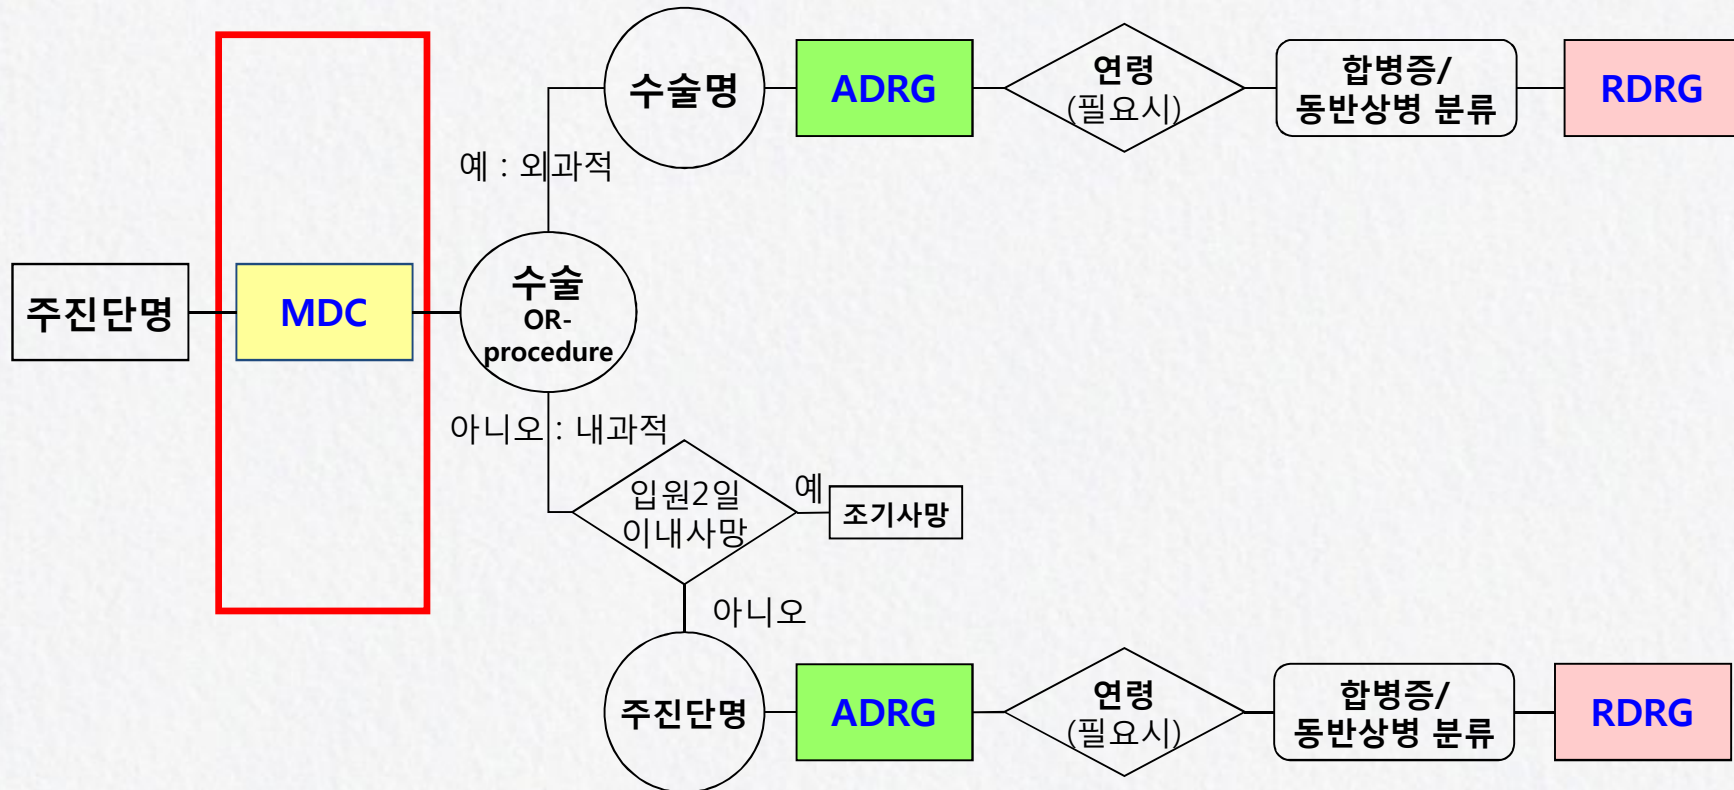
주진단명

MDC

수술
OR-
procedure

예 : 외과적

수술명

ADRG

연령
(필요시)

합병증/
동반상병 분류

RDRG

아니오 : 내과적

입원2일
이내사망

예

조기사망

아니오

주진단명

ADRG

연령
(필요시)

합병증/
동반상병 분류

RDRG